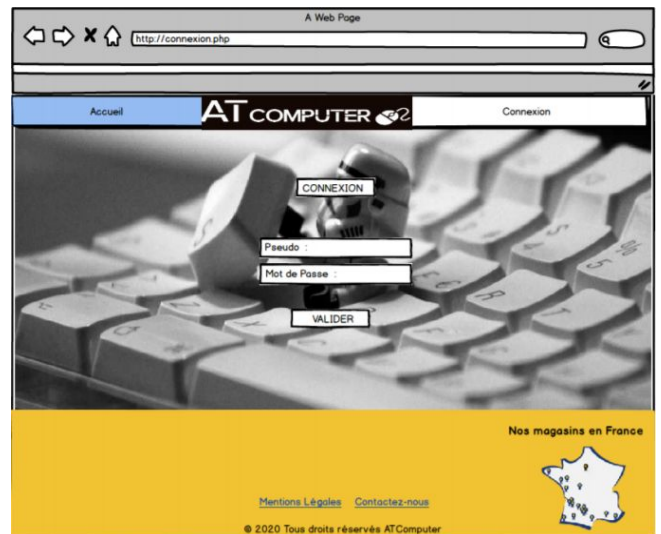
A Web Page

http://connexion.php

Accueil

AT COMPUTER

Connexion

CONNEXION

Pseudo :

Mot de Passe :

VALIDER

Nos magasins en France

Mentions Légales   Contactez-nous

© 2020 Tous droits réservés ATComputer